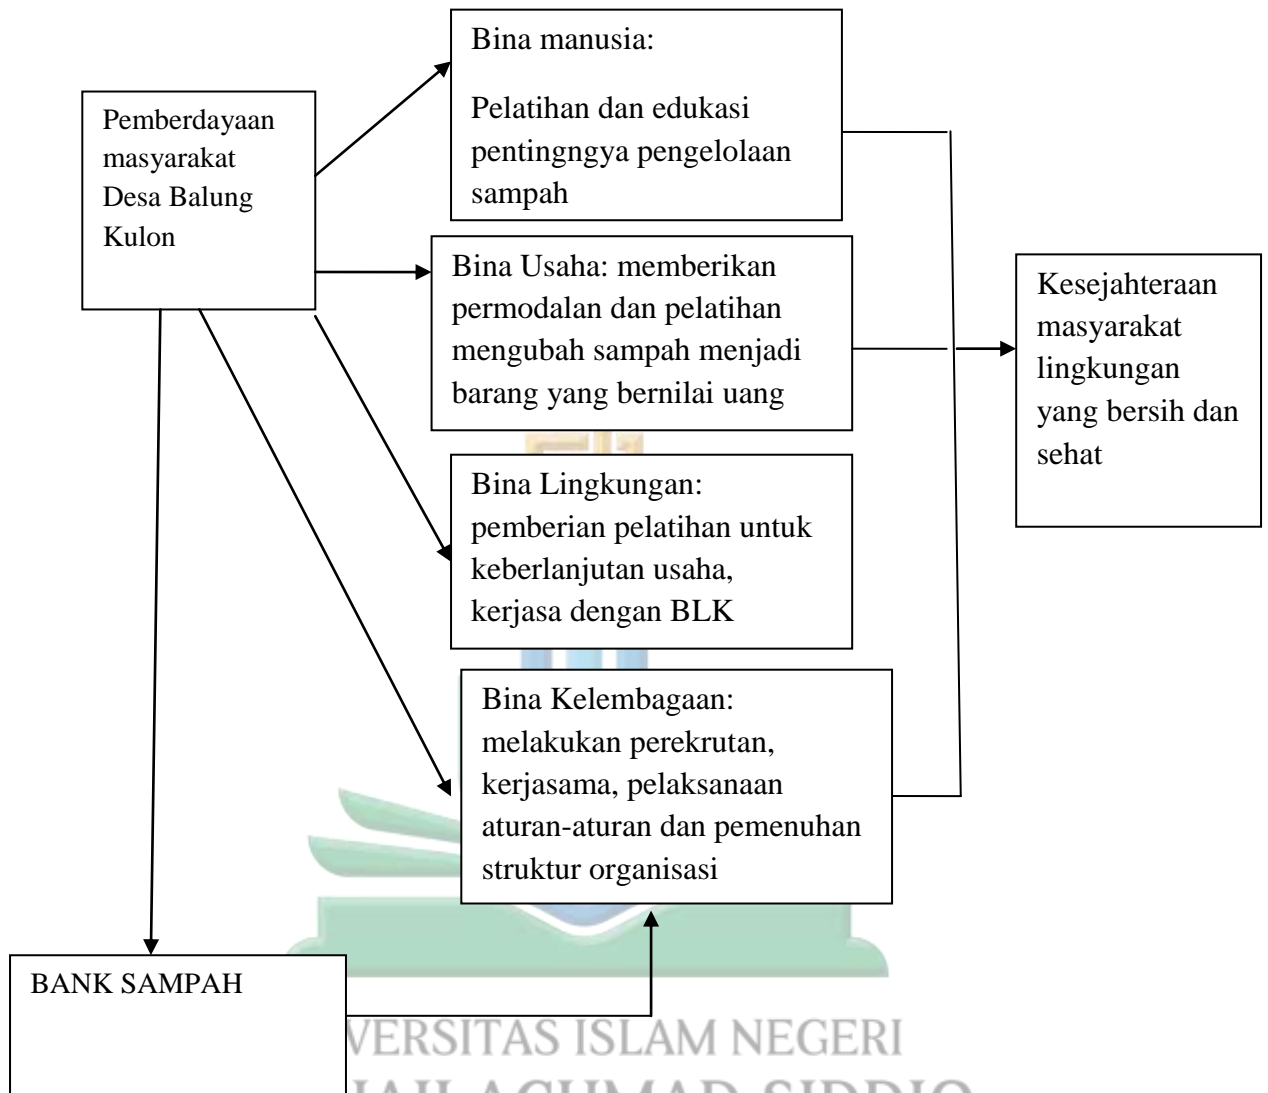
Pemberdayaan masyarakat Desa Balung Kulon

Bina manusia:

Pelatihan dan edukasi pentingngya pengelolaan sampah

Bina Usaha: memberikan permodalan dan pelatihan mengubah sampah menjadi barang yang bernilai uang

Bina Lingkungan: pemberian pelatihan untuk keberlanjutan usaha, kerjasa dengan BLK

Bina Kelembagaan: melakukan perekrutan, kerjasama, pelaksanaan aturan-aturan dan pemenuhan struktur organisasi

Kesejahteraan masyarakat lingkungan yang bersih dan sehat

BANK SAMPAH

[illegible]VERSITAS ISLAM NEGERI
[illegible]